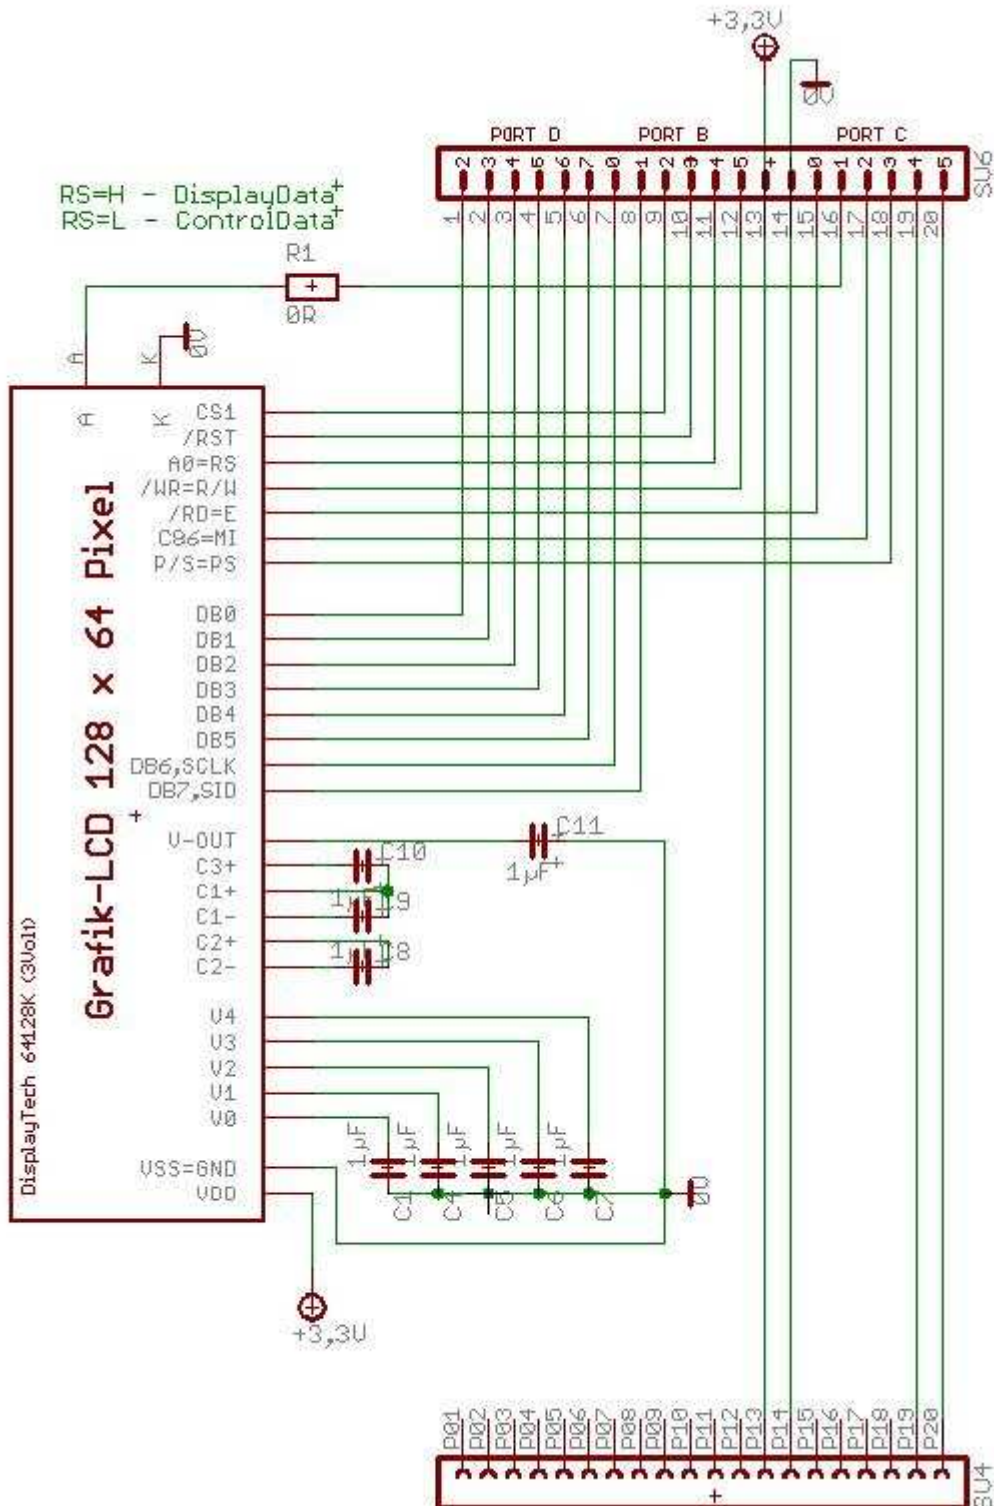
+3,3V

0V

PORT D PORT B PORT C

2 3 4 5 6 7 0 1 2 3 4 5 + 0 1 2 3 4 5

SV6

1 2 3 4 5 6 7 8 9 10 11 12 13 14 15 16 17 18 19 20

RS=H - DisplayData
RS=L - ControlData

R1

0R

A K 0V

A K CS1 /RST A0=RS /WR=R/W /RD=E C86=MI P/S=PS

DB0 DB1 DB2 DB3 DB4 DB5 DB6,SCLK DB7,SID

V-OUT C3+ C1+ C1- C2+ C2-

V4 V3 V2 V1 V0

VSS=GND VDD

Grafik-LCD 128 x 64 Pixel

DisplayTech 64128K (3Volt)

C10 C11 1µF C9 C8

1µF 1µF 1µF 1µF 1µF

C1 C4 C5 C6 C7

0V

+3,3V

P01 P02 P03 P04 P05 P06 P07 P08 P09 P10 P11 P12 P13 P14 P15 P16 P17 P18 P19 P20

SV4